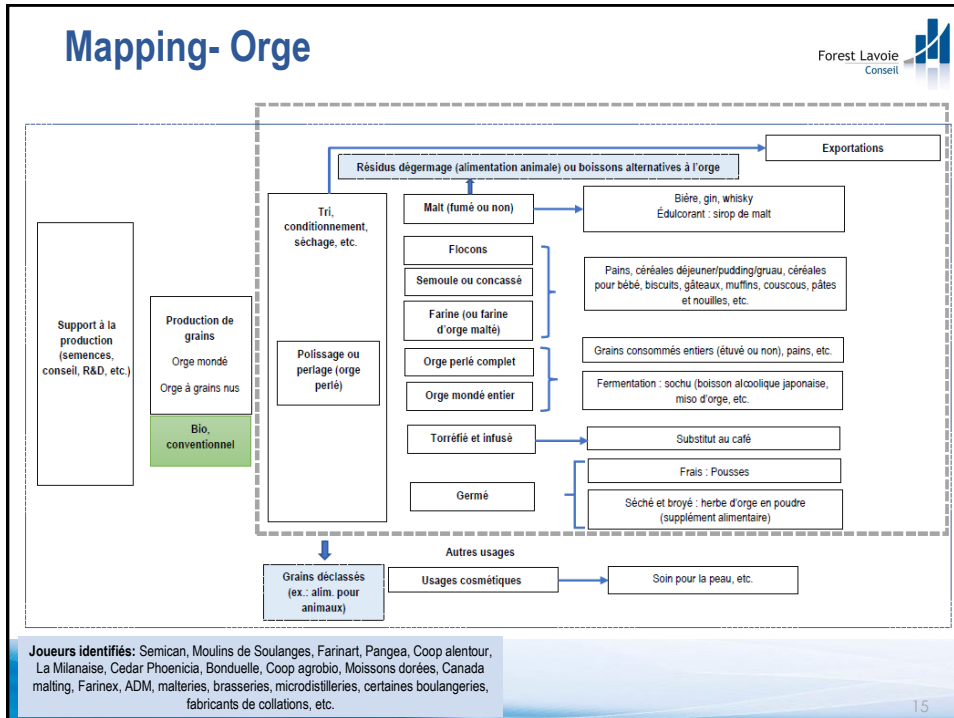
Mapping- Orge

Forest Lavoie
Conseil

Exportations

Résidus dégermage (alimentation animale) ou boissons alternatives à l'orge

Support à la production (semences, conseil, R&D, etc.)

Production de grains
Orge mondé
Orge à grains nus

Bio, conventionnel

Tri, conditionnement, séchage, etc.

Polissage ou perlage (orge perlé)

Malt (fumé ou non)

Bière, gin, whisky
Édulcorant : sirop de malt

Flocons

Semoule ou concassé

Farine (ou farine d'orge malté)

Pains, céréales déjeuner/pudding/gruau, céréales pour bébé, biscuits, gâteaux, muffins, couscous, pâtes et nouilles, etc.

Orge perlé complet

Orge mondé entier

Grains consommés entiers (étuvé ou non), pains, etc.

Fermentation : sochu (boisson alcoolique japonaise, miso d'orge, etc.

Torréfié et infusé

Substitut au café

Germé

Frais : Pousses

Séché et broyé : herbe d'orge en poudre (supplément alimentaire)

Autres usages

Grains déclassés (ex.: alim. pour animaux)

Usages cosmétiques

Soin pour la peau, etc.

Joueurs identifiés: Semican, Moulins de Soulanges, Farinart, Pangea, Coop alentour, La Milanaise, Cedar Phoenicia, Bonduelle, Coop agrobio, Moissons dorées, Canada malting, Farinex, ADM, malteries, brasseries, microdistilleries, certaines boulangeries, fabricants de collations, etc.

15